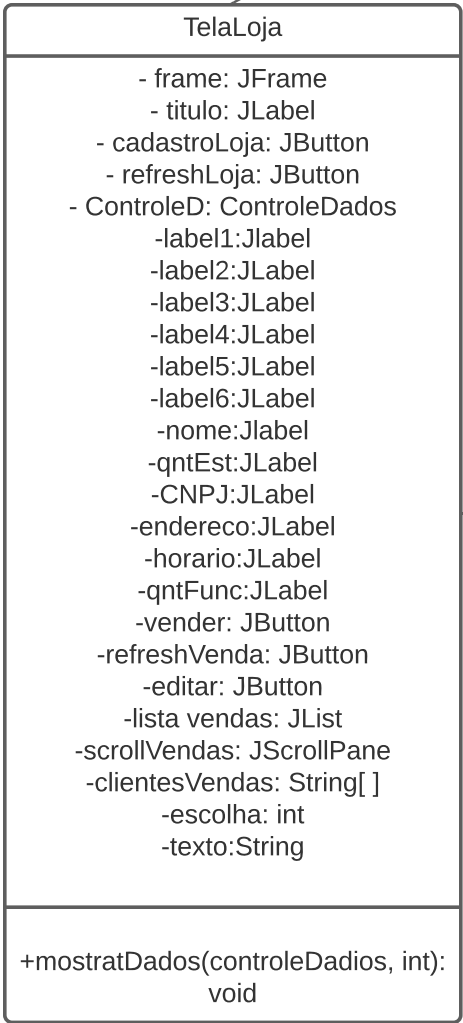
TelaLoja

- frame: JFrame
- titulo: JLabel
- cadastroLoja: JButton
- refreshLoja: JButton
- ControleD: ControleDados
-label1:Jlabel
-label2:JLabel
-label3:JLabel
-label4:JLabel
-label5:JLabel
-label6:JLabel
-nome:Jlabel
-qntEst:JLabel
-CNPJ:JLabel
-endereco:JLabel
-horario:JLabel
-qntFunc:JLabel
-vender: JButton
-refreshVenda: JButton
-editar: JButton
-lista vendas: JList
-scrollVendas: JScrollPane
-clientesVendas: String[ ]
-escolha: int
-texto:String

+mostratDados(controleDadios, int): void